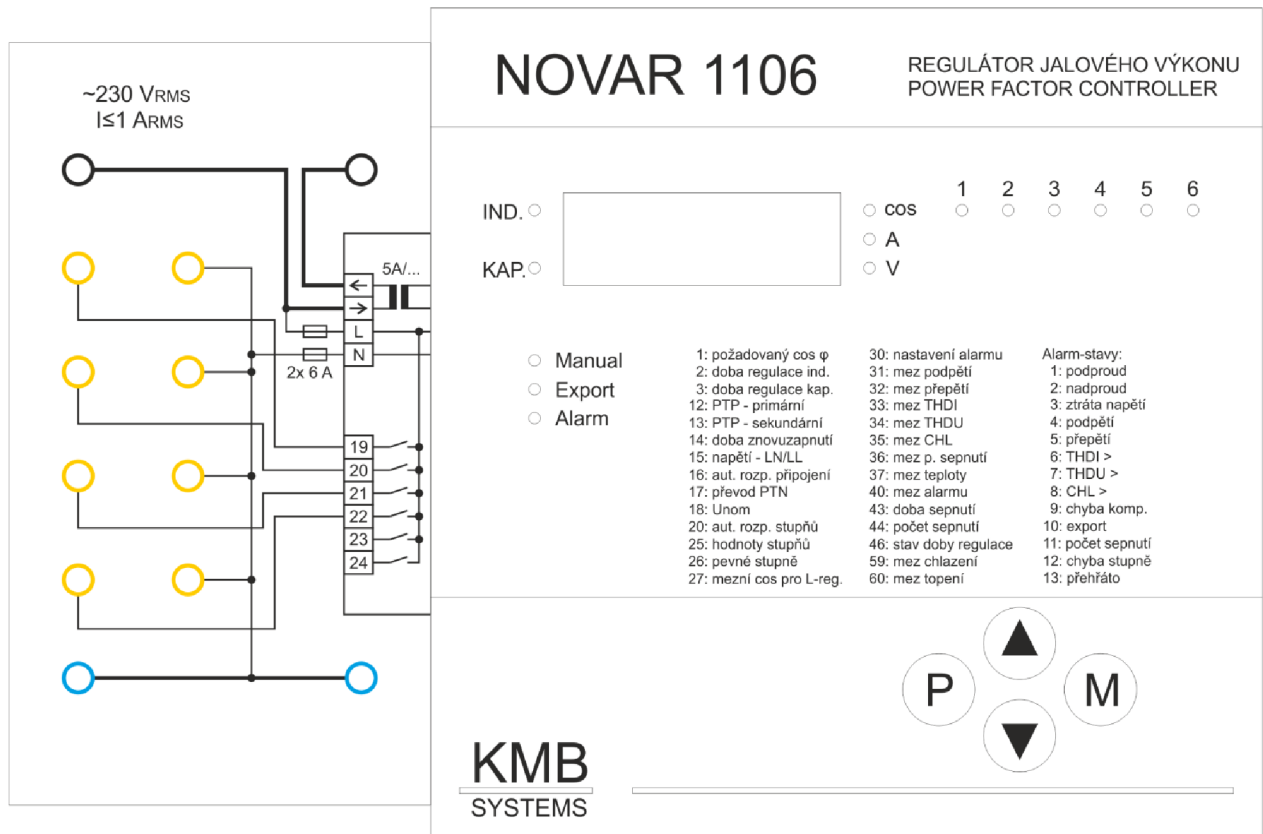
~230 VRMS
I≤1 ARMS

5A/...

L
N
2x 6 A

19
20
21
22
23
24

NOVAR 1106

REGULÁTOR JALOVÉHO VÝKONU
POWER FACTOR CONTROLLER

IND.
KAP.

cos
A
V

1 2 3 4 5 6

Manual
Export
Alarm

1: požadovaný cos φ
2: doba regulace ind.
3: doba regulace kap.
12: PTP - primární
13: PTP - sekundární
14: doba znovuzapnutí
15: napětí - LN/LL
16: aut. rozp. připojení
17: převod PTN
18: Unom
20: aut. rozp. stupňů
25: hodnoty stupňů
26: pevné stupně
27: mezní cos pro L-reg.

30: nastavení alarmu
31: mez podpětí
32: mez přepětí
33: mez THDI
34: mez THDU
35: mez CHL
36: mez p. sepnutí
37: mez teploty
40: mez alarmu
43: doba sepnutí
44: počet sepnutí
46: stav doby regulace
59: mez chlazení
60: mez topení

Alarm-stavy:
1: podproud
2: nadproud
3: ztráta napětí
4: podpětí
5: přepětí
6: THDI >
7: THDU >
8: CHL >
9: chyba komp.
10: export
11: počet sepnutí
12: chyba stupně
13: přehřáto

▲
P
M
▼

KMB
SYSTEMS